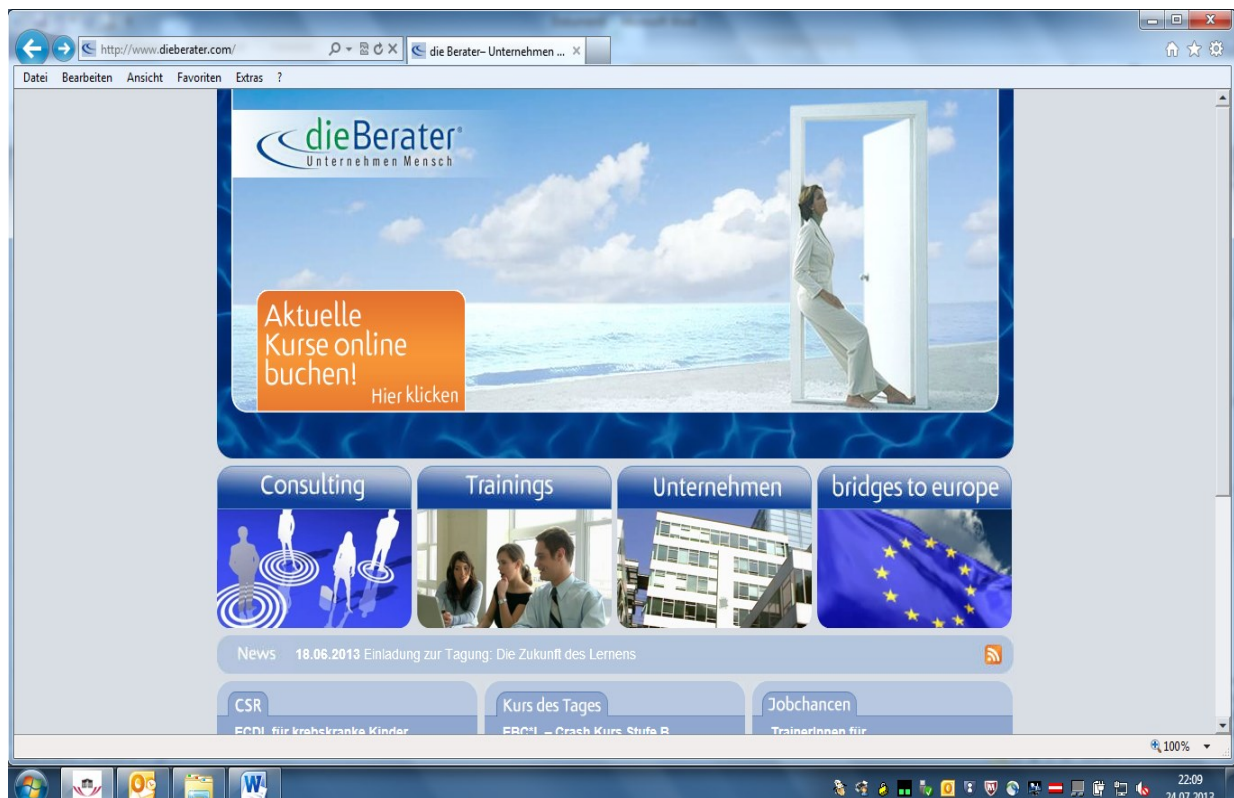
http://www.dieberater.com/

die Berater– Unternehmen ...

Datei Bearbeiten Ansicht Favoriten Extras ?

dieBerater®
Unternehmen Mensch

Aktuelle Kurse online buchen!
Hier klicken

Consulting

Trainings

Unternehmen

bridges to europe

News **18.06.2013** Einladung zur Tagung: Die Zukunft des Lernens

CSR
ECDL für krebskranke Kinder

Kurs des Tages
EBC*L – Crash Kurs Stufe B

Jobchancen
TrainerInnen für

100%

22:09
24.07.2013